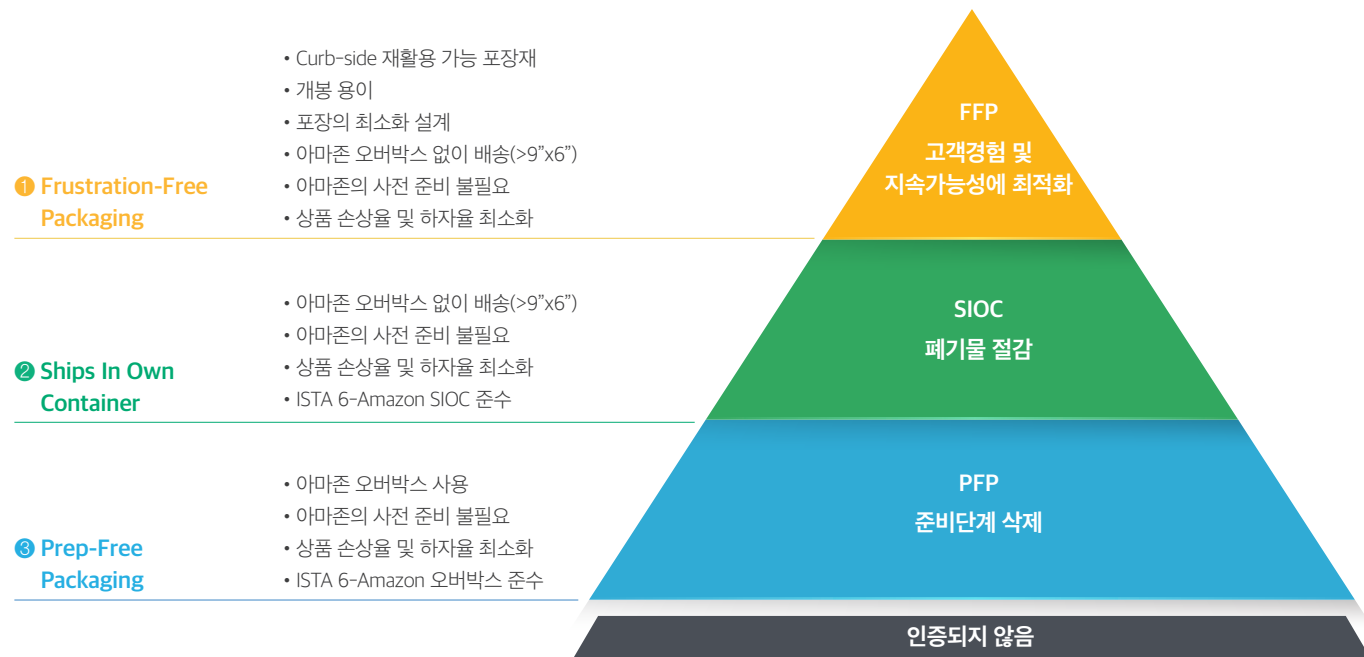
• Curb-side 재활용 가능 포장재
• 개봉 용이
• 포장의 최소화 설계
• 아마존 오버박스 없이 배송(>9"x6")
• 아마존의 사전 준비 불필요
• 상품 손상율 및 하자율 최소화

❶ Frustration-Free Packaging

• 아마존 오버박스 없이 배송(>9"x6")
• 아마존의 사전 준비 불필요
• 상품 손상율 및 하자율 최소화
• ISTA 6-Amazon SIOC 준수

❷ Ships In Own Container

• 아마존 오버박스 사용
• 아마존의 사전 준비 불필요
• 상품 손상율 및 하자율 최소화
• ISTA 6-Amazon 오버박스 준수

❸ Prep-Free Packaging

FFP
고객경험 및
지속가능성에 최적화

SIOC
폐기물 절감

PFP
준비단계 삭제

인증되지 않음